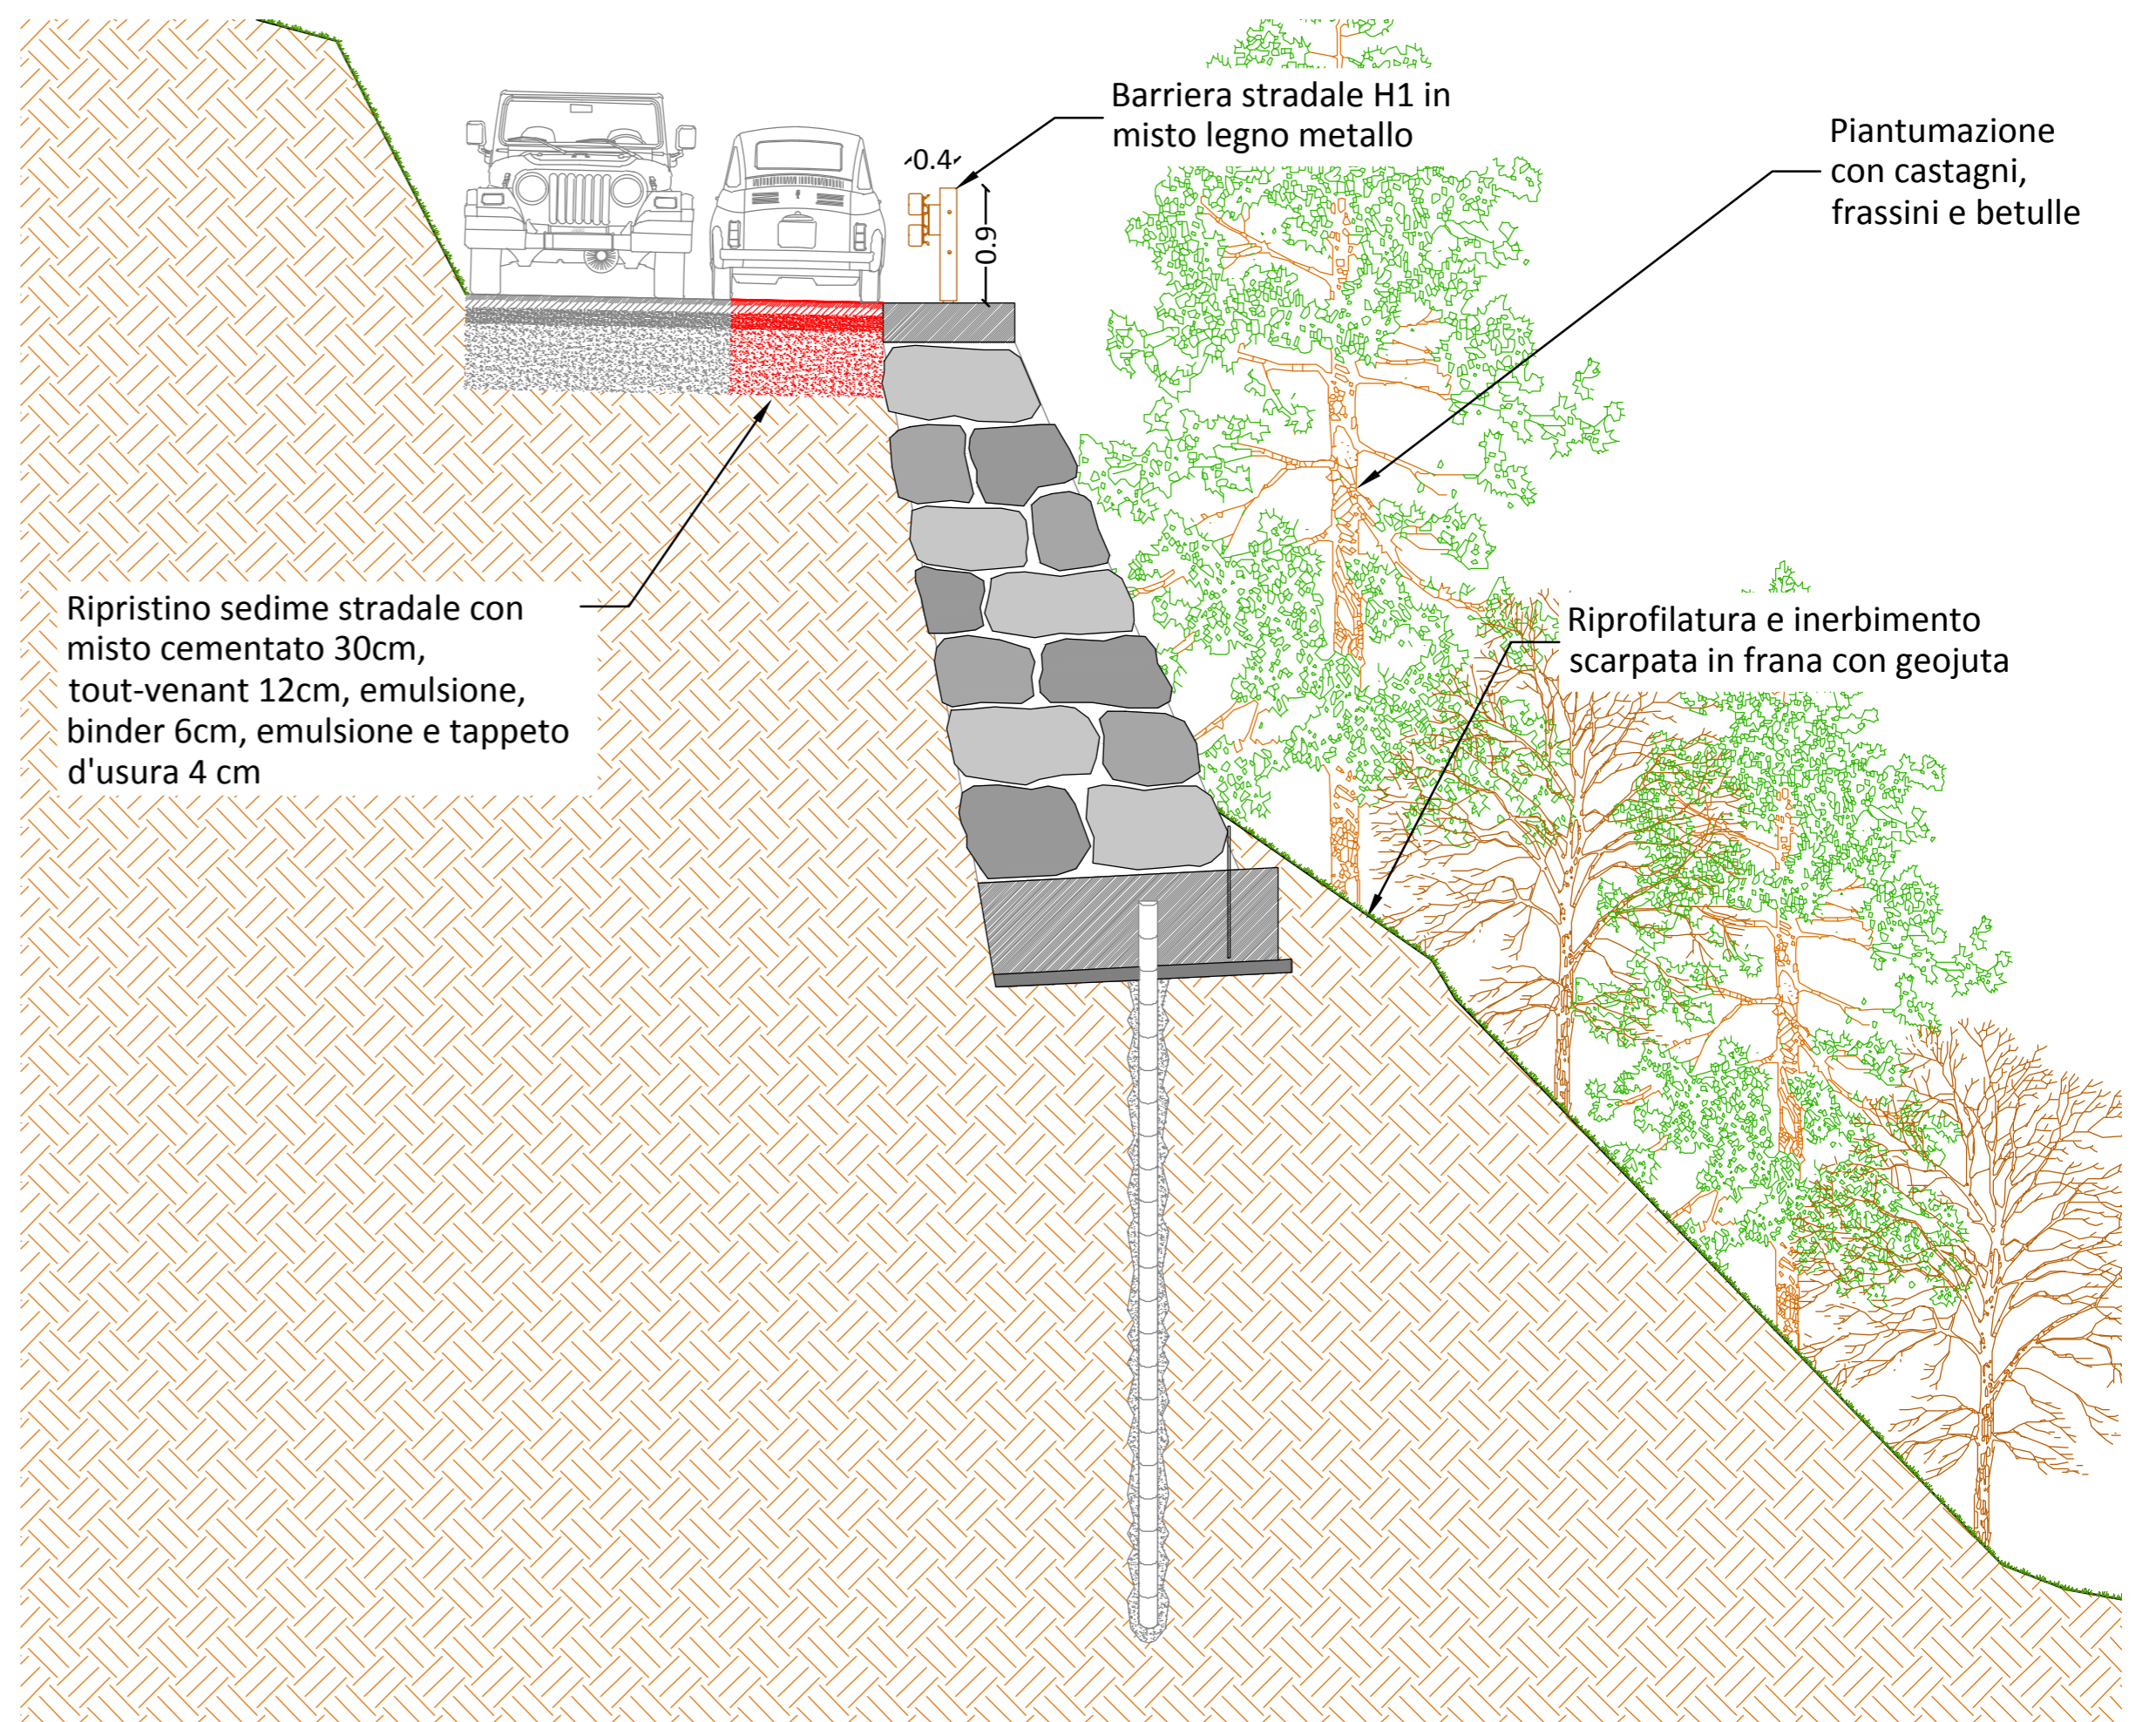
Barriera stradale H1 in misto legno metallo

0.4

0.9

Piantumazione con castagni, frassini e betulle

Ripristino sedime stradale con misto cementato 30cm, tout-venant 12cm, emulsione, binder 6cm, emulsione e tappeto d'usura 4 cm

Riprofilatura e inerbimento scarpata in frana con geojuta